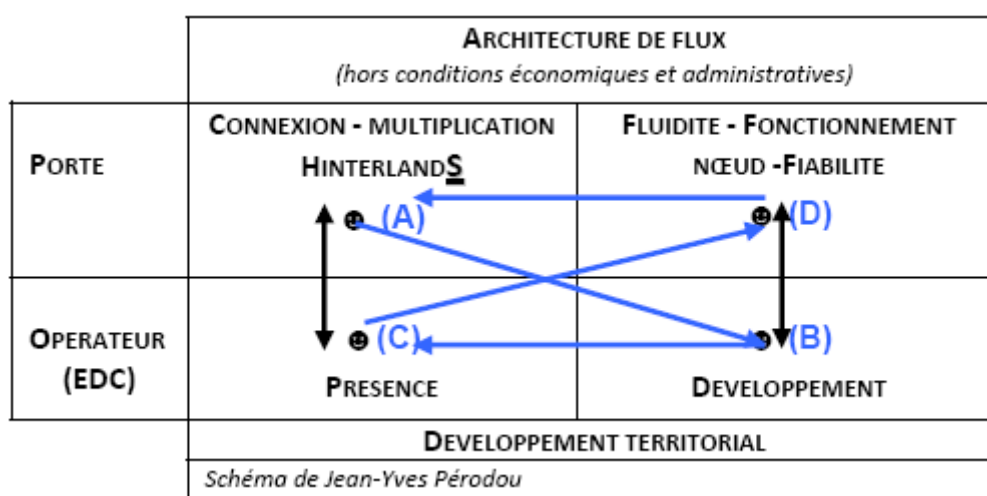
|  | ARCHITECTURE DE FLUX (hors conditions économiques et administratives) |  |
|---|---|---|
| PORTE | CONNEXION - MULTIPLICATION HINTERLANDS ☻ (A) | FLUIDITE - FONCTIONNEMENT NŒUD -FIABILITE ☻ (D) |
| OPERATEUR (EDC) | ☻ (C) PRESENCE | ☻ (B) DEVELOPPEMENT |
|  | DEVELOPPEMENT TERRITORIAL |  |
|  | Schéma de Jean-Yves Pérodou |  |